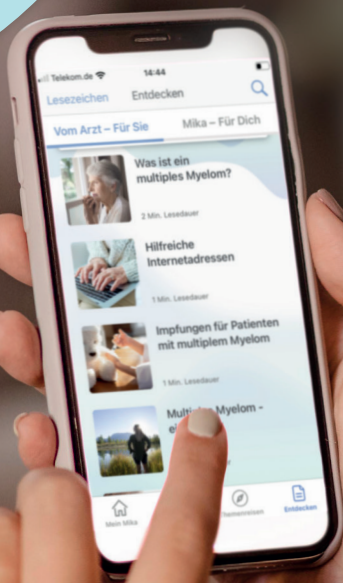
Telekom.de
14:44
Lesezeichen
Entdecken
Vom Arzt – Für Sie
Mika – Für Dich
Was ist ein multiples Myelom?
2 Min. Lesedauer
Hilfreiche Internetadressen
1 Min. Lesedauer
Impfungen für Patienten mit multiplem Myelom
1 Min. Lesedauer
Multi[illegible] Myelom - ei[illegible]
Mein Mika
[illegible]themenreisen
Entdecken